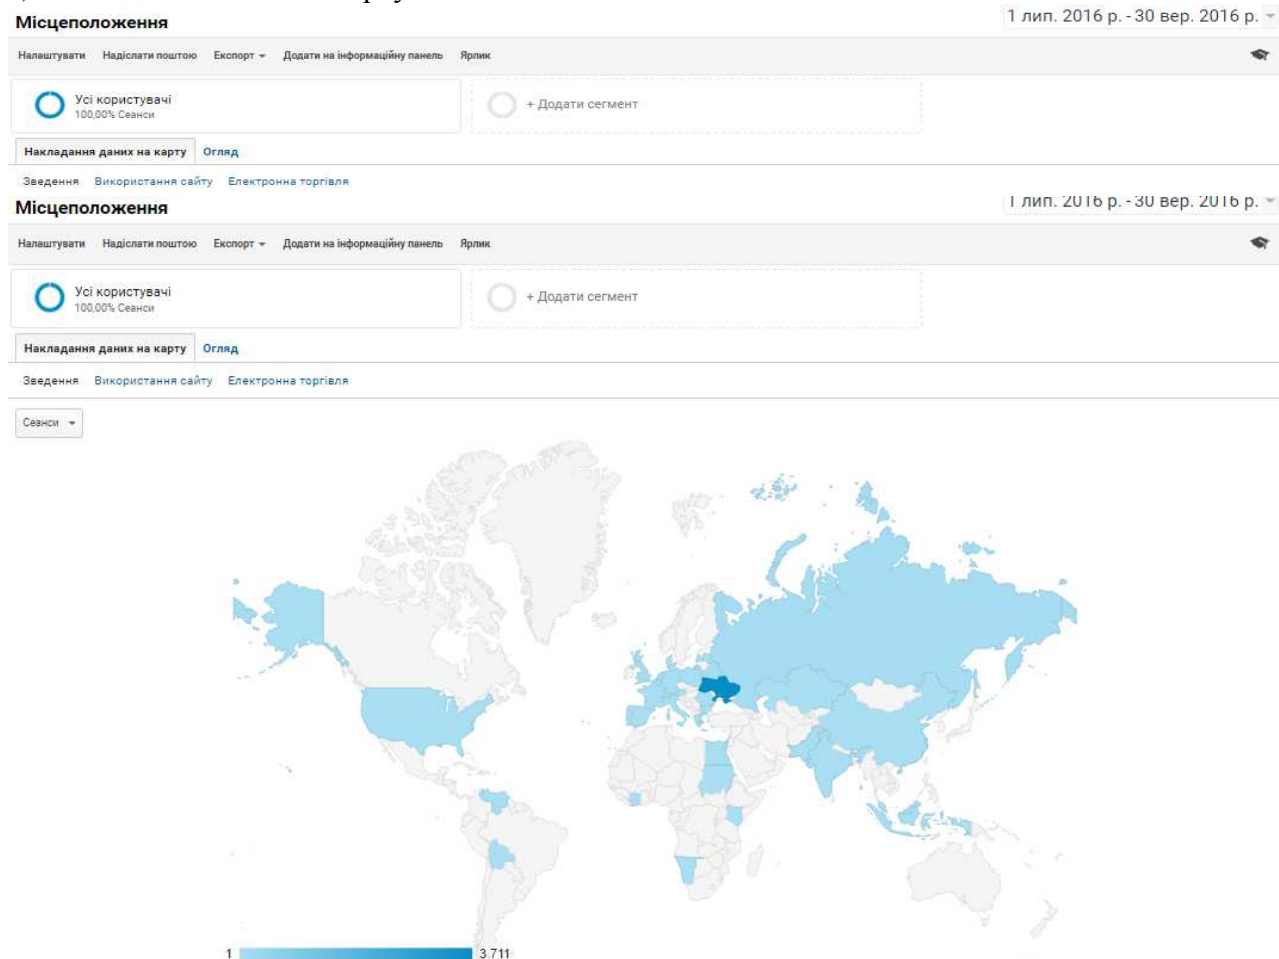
Місцеположення

1 лип. 2016 р. - 30 вер. 2016 р.

Налаштувати Надіслати поштою Експорт Додати на інформаційну панель Ярлик

Усі користувачі
100,00% Сеанси

+ Додати сегмент

Накладання даних на карту Огляд

Зведення Використання сайту Електронна торгівля

Місцеположення

1 лип. 2016 р. - 30 вер. 2016 р.

Налаштувати Надіслати поштою Експорт Додати на інформаційну панель Ярлик

Усі користувачі
100,00% Сеанси

+ Додати сегмент

Накладання даних на карту Огляд

Зведення Використання сайту Електронна торгівля

Сеанси

1 3 711